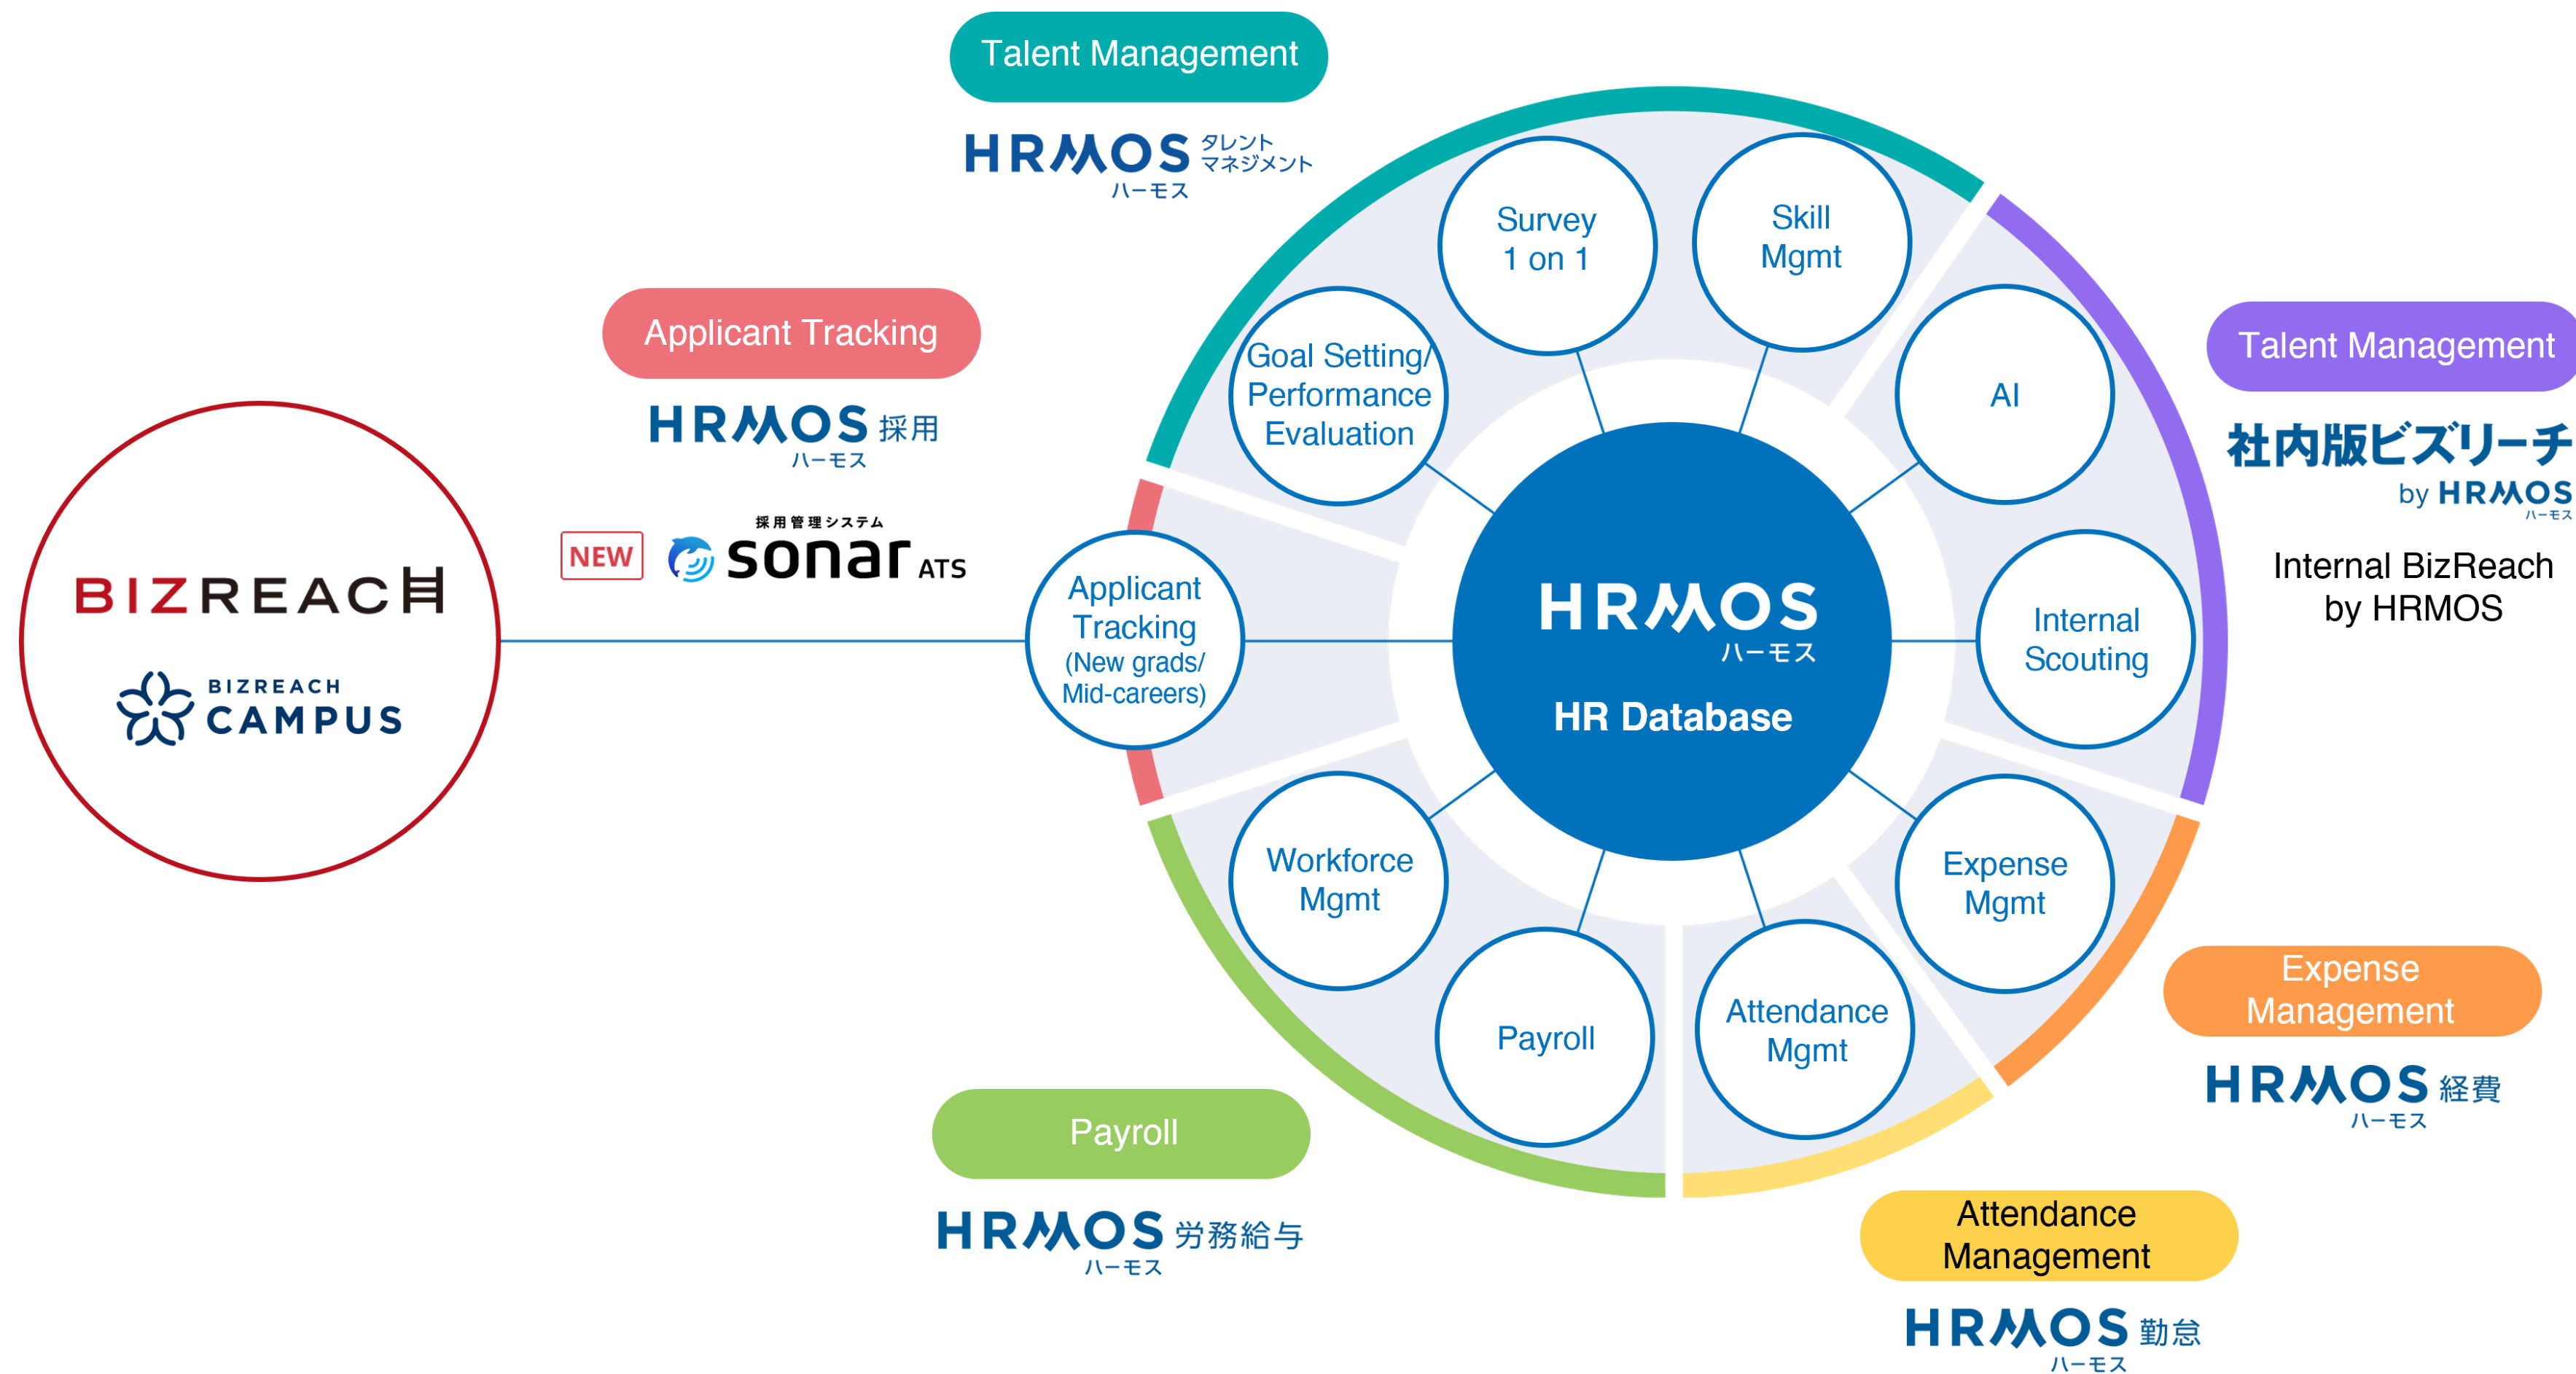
Talent Management

HRMOS タレントマネジメント ハーモス

Applicant Tracking

HRMOS 採用 ハーモス

NEW 採用管理システム sonar ATS

BIZREACH

BIZREACH CAMPUS

Survey 1 on 1

Skill Mgmt

Goal Setting/ Performance Evaluation

AI

Applicant Tracking (New grads/ Mid-careers)

HRMOS ハーモス HR Database

Internal Scouting

Workforce Mgmt

Expense Mgmt

Payroll

Attendance Mgmt

Talent Management

社内版ビズリーチ by HRMOS ハーモス

Internal BizReach by HRMOS

Expense Management

HRMOS 経費 ハーモス

Payroll

HRMOS 労務給与 ハーモス

Attendance Management

HRMOS 勤怠 ハーモス